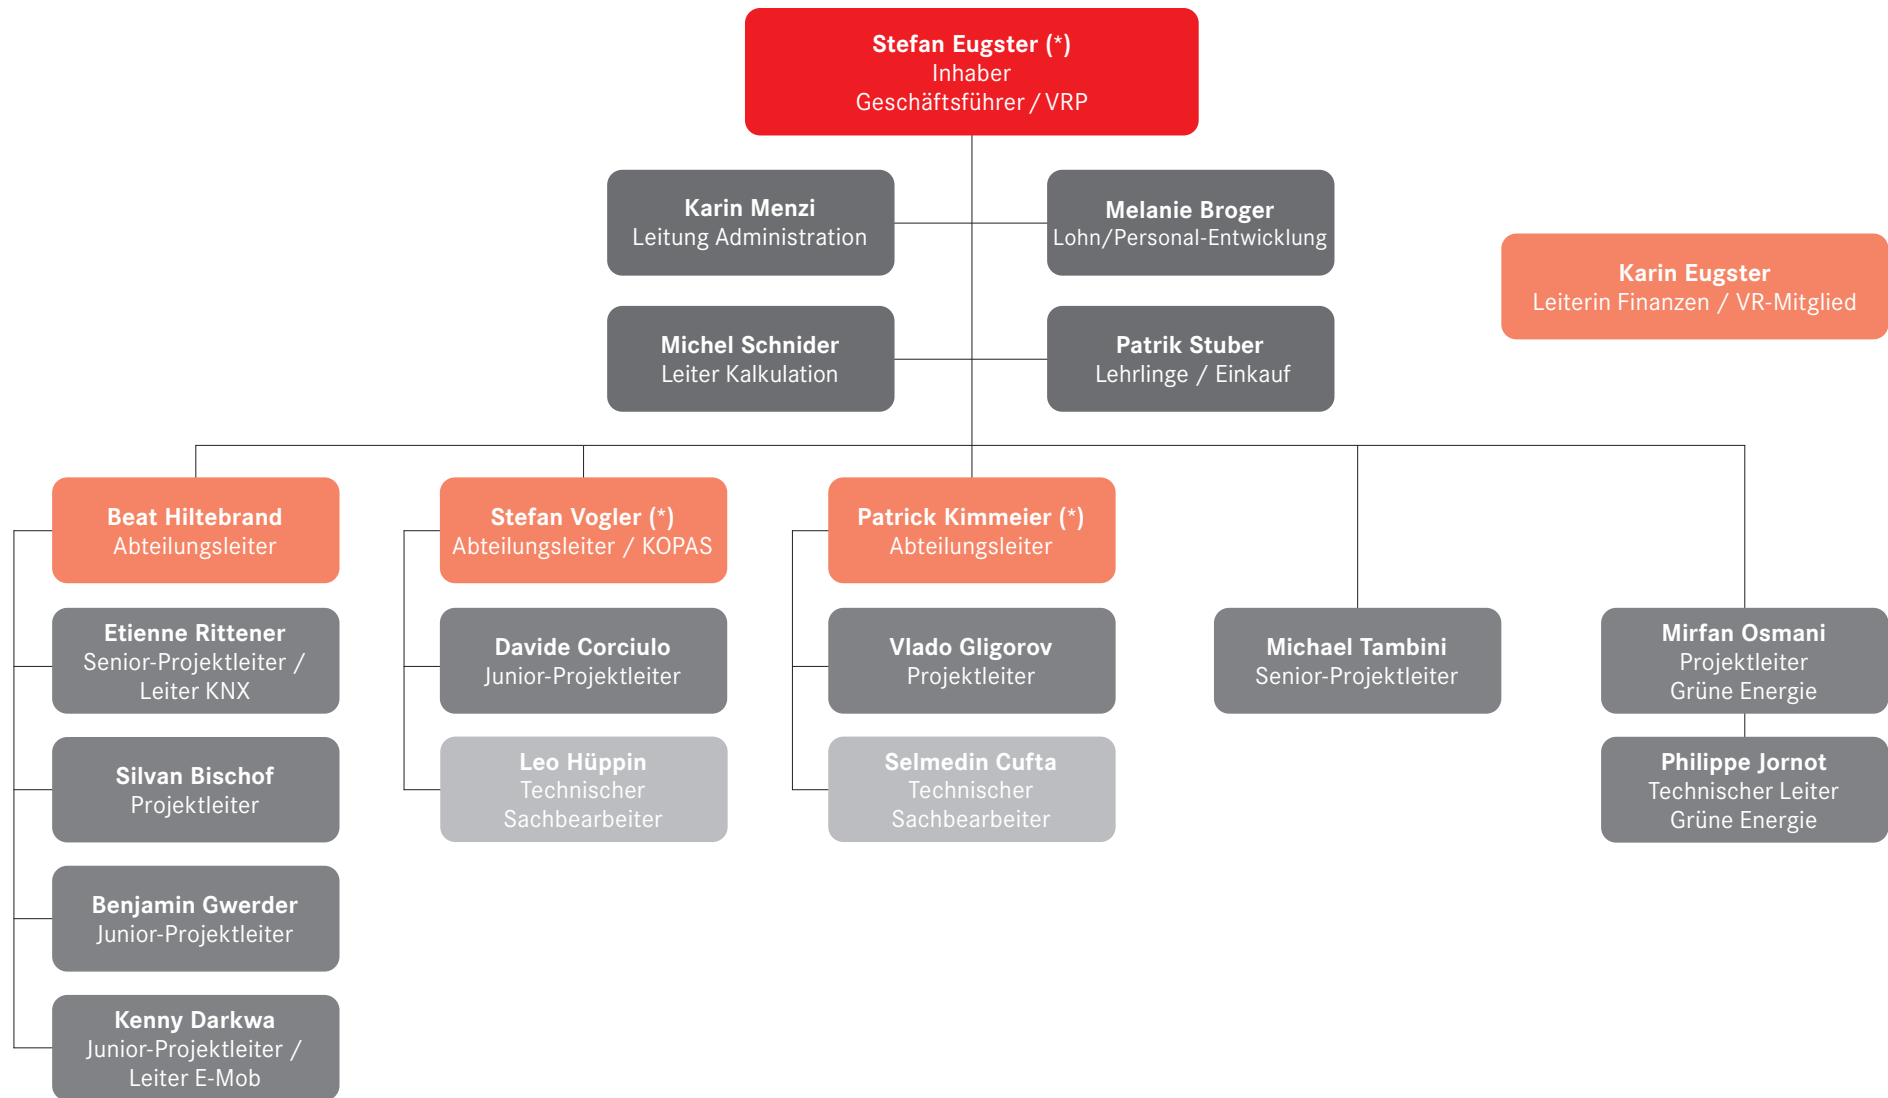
Stefan Eugster (*)
Inhaber
Geschäftsführer / VRP

Karin Menzi
Leitung Administration

Melanie Broger
Lohn/Personal-Entwicklung

Karin Eugster
Leiterin Finanzen / VR-Mitglied

Michel Schnider
Leiter Kalkulation

Patrik Stuber
Lehrlinge / Einkauf

Beat Hiltebrand
Abteilungsleiter

Etienne Rittener
Senior-Projektleiter / Leiter KNX

Silvan Bischof
Projektleiter

Benjamin Gwerder
Junior-Projektleiter

Kenny Darkwa
Junior-Projektleiter / Leiter E-Mob

Stefan Vogler (*)
Abteilungsleiter / KOPAS

Davide Corciulo
Junior-Projektleiter

Leo Hüppin
Technischer Sachbearbeiter

Patrick Kimmeier (*)
Abteilungsleiter

Vlado Gligorov
Projektleiter

Selmedin Cufta
Technischer Sachbearbeiter

Michael Tambini
Senior-Projektleiter

Mirfan Osmani
Projektleiter
Grüne Energie

Philippe Jornot
Technischer Leiter
Grüne Energie